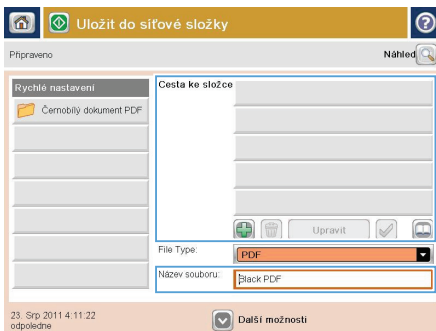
Uložit do síťové složky

Připraveno

Náhled

Rychlé nastavení

Černobílý dokument PDF

Cesta ke složce

Upravit

File Type:

PDF

Název souboru:

Black PDF

23. Srp 2011 4:11:22 odpoledne

Další možnosti